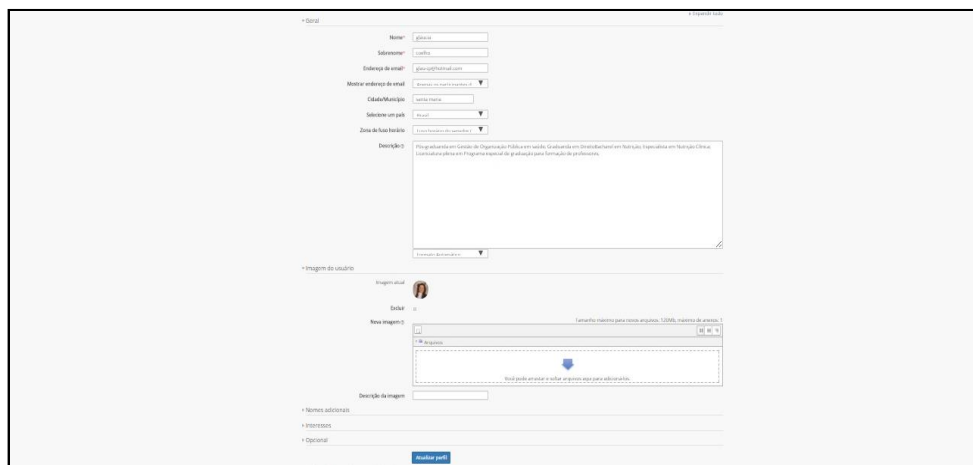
▸ Expandir tudo
▾ Geral

Nome* gleicia
Sobrenome* cunha
Endereço de email* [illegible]@hotmail.com
Mostrar endereço de email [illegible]
Cidade/Município santa maria
Selecione um país Brasil
Zona de fuso horário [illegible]
Descrição Pósgraduanda em Gestão de Organização Pública em saúde. Graduanda em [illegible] em Nutrição. Especialista em Nutrição Clínica. Licenciatura plena em Programa especial de graduação para formação de professores.

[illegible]

▾ Imagem do usuário
Imagem atual
Excluir
Nova imagem Tamanho máximo para novos arquivos: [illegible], máximo de anexos: 1
▸ Arquivos
Você pode arrastar e soltar arquivos aqui para adicioná-los.
Descrição da imagem

▸ Nomes adicionais
▸ Interesses
▸ Opcional

Atualizar perfil